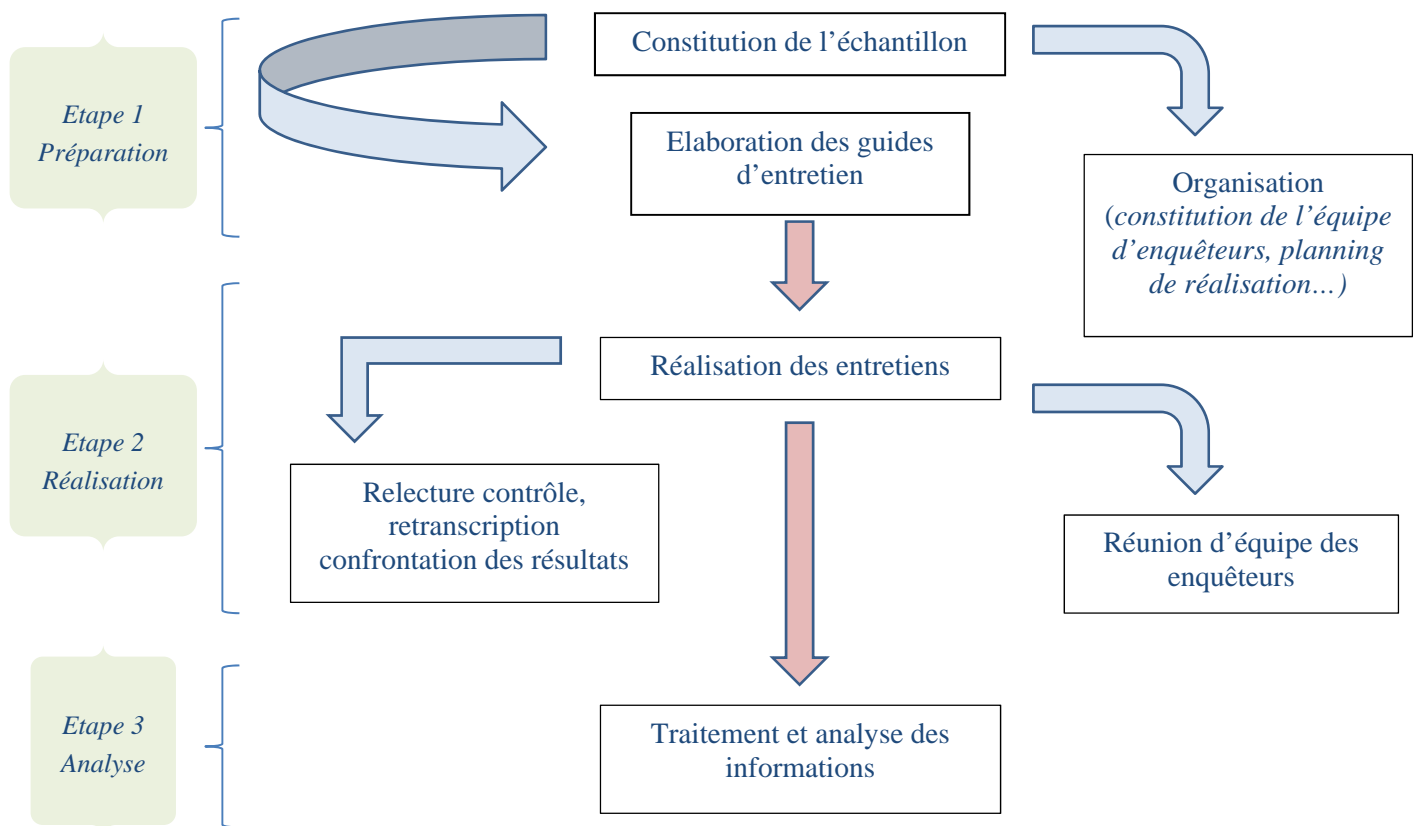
Etape 1
Préparation

Constitution de l'échantillon

Elaboration des guides d'entretien

Organisation (constitution de l'équipe d'enquêteurs, planning de réalisation…)

Etape 2
Réalisation

Réalisation des entretiens

Relecture contrôle, retranscription confrontation des résultats

Réunion d'équipe des enquêteurs

Etape 3
Analyse

Traitement et analyse des informations